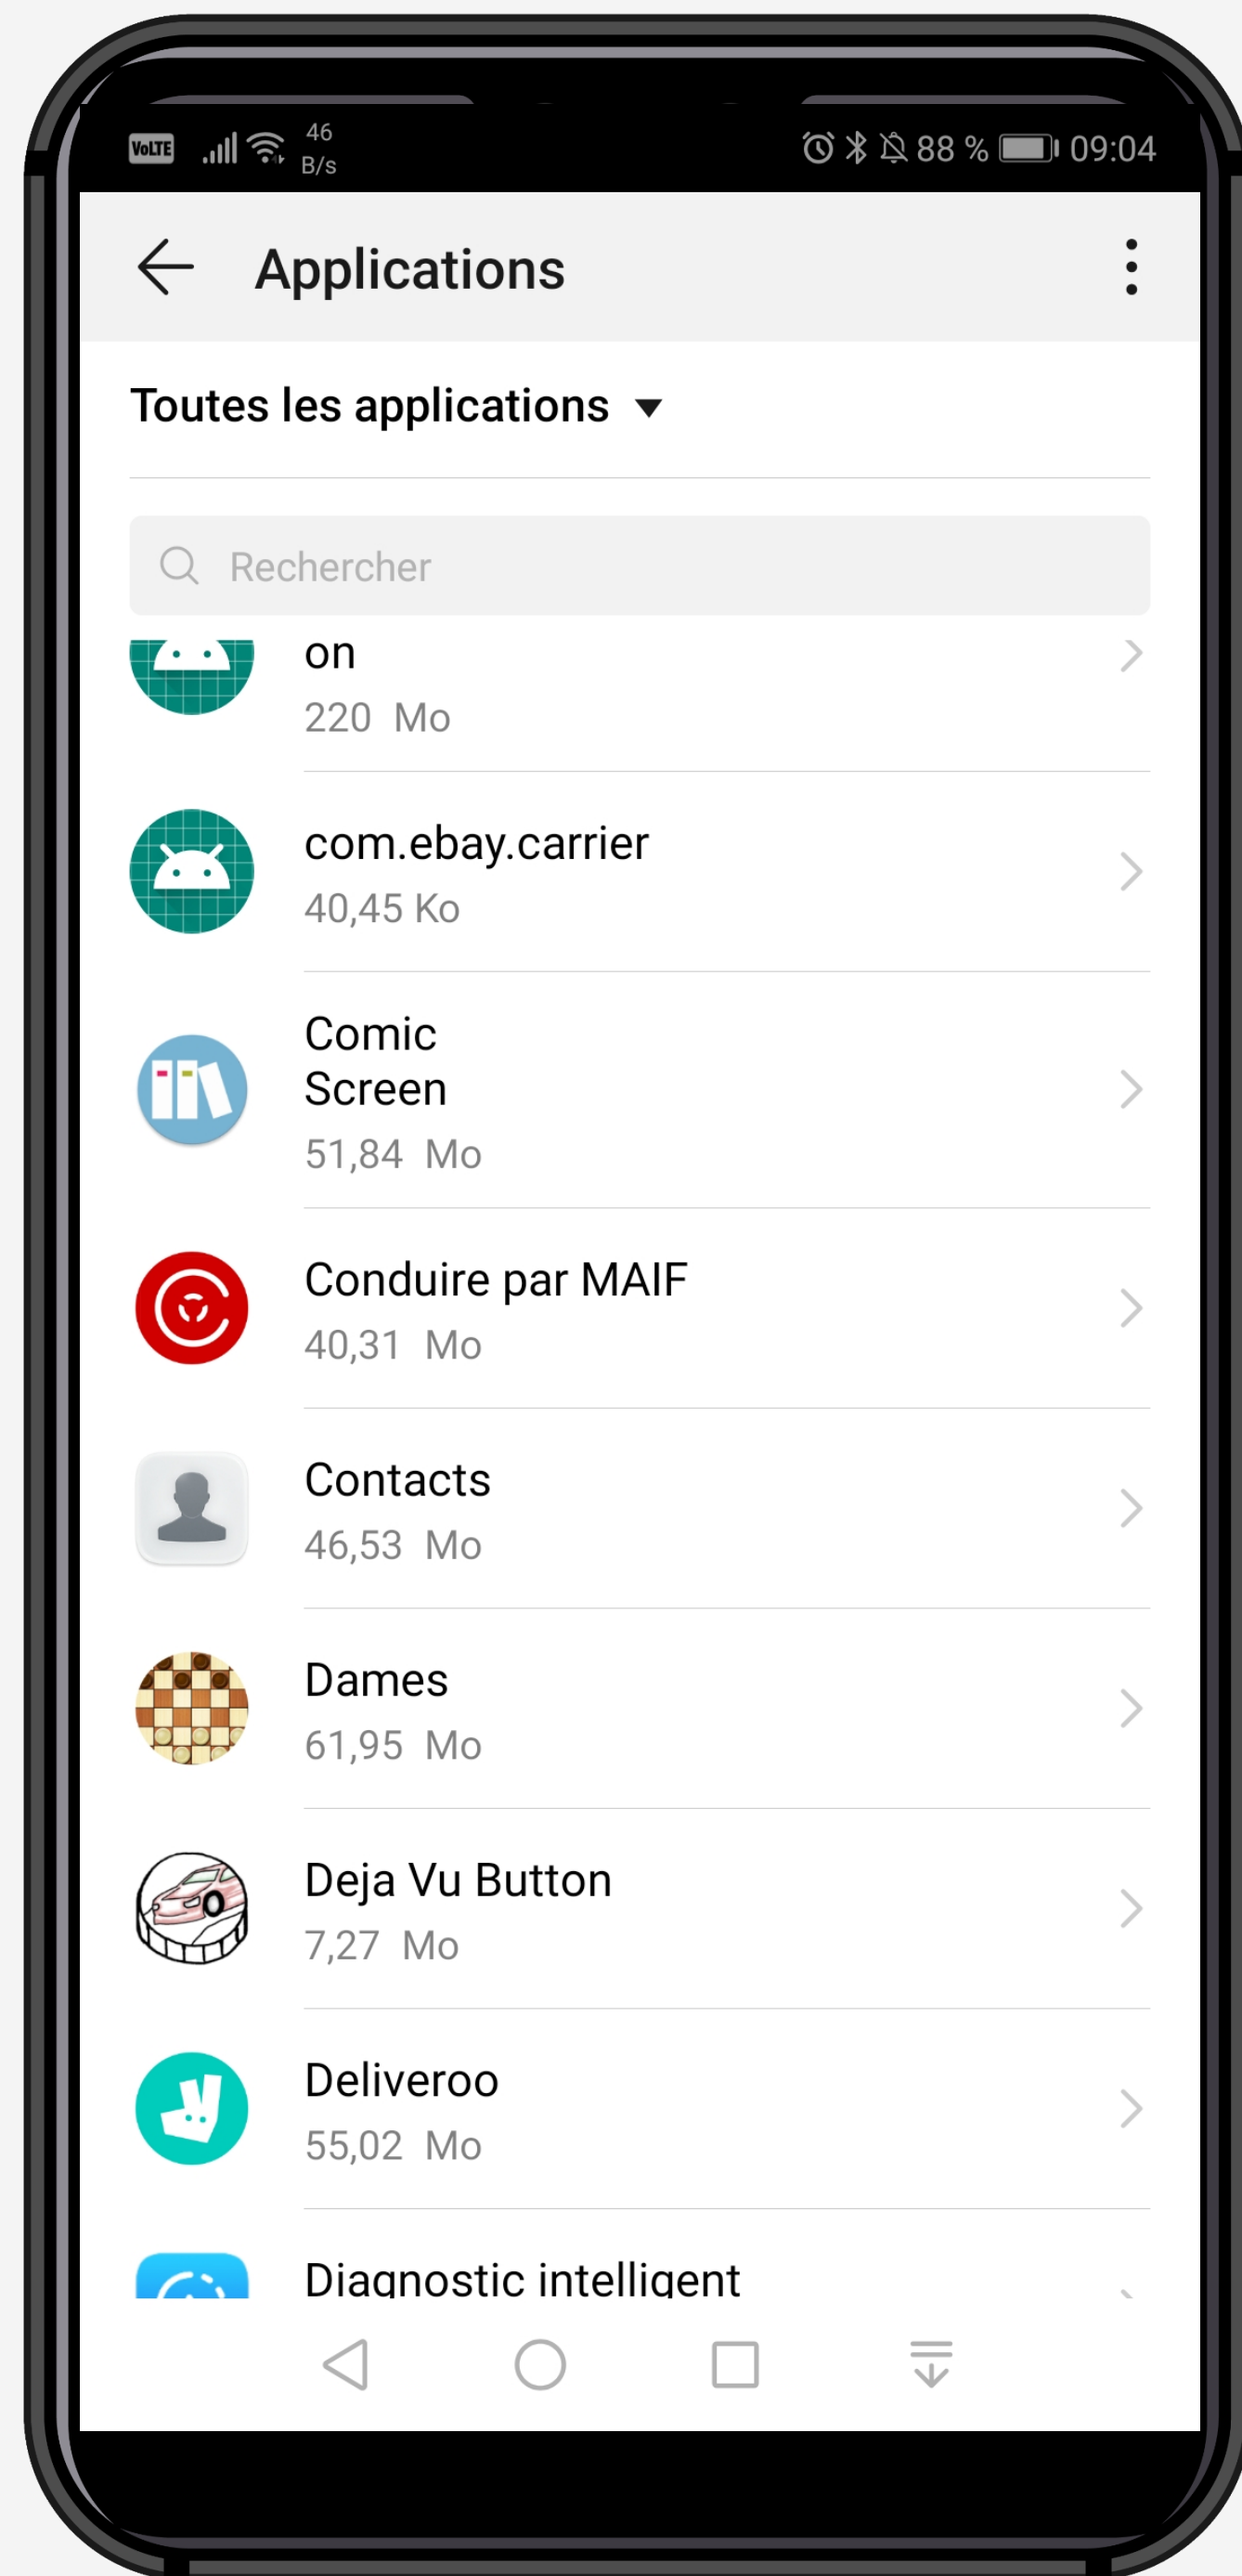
VoLTE 46 B/s 88 % 09:04

Applications

Toutes les applications

Rechercher

on
220 Mo

com.ebay.carrier
40,45 Ko

Comic Screen
51,84 Mo

Conduire par MAIF
40,31 Mo

Contacts
46,53 Mo

Dames
61,95 Mo

Deja Vu Button
7,27 Mo

Deliveroo
55,02 Mo

Diagnostic intelligent